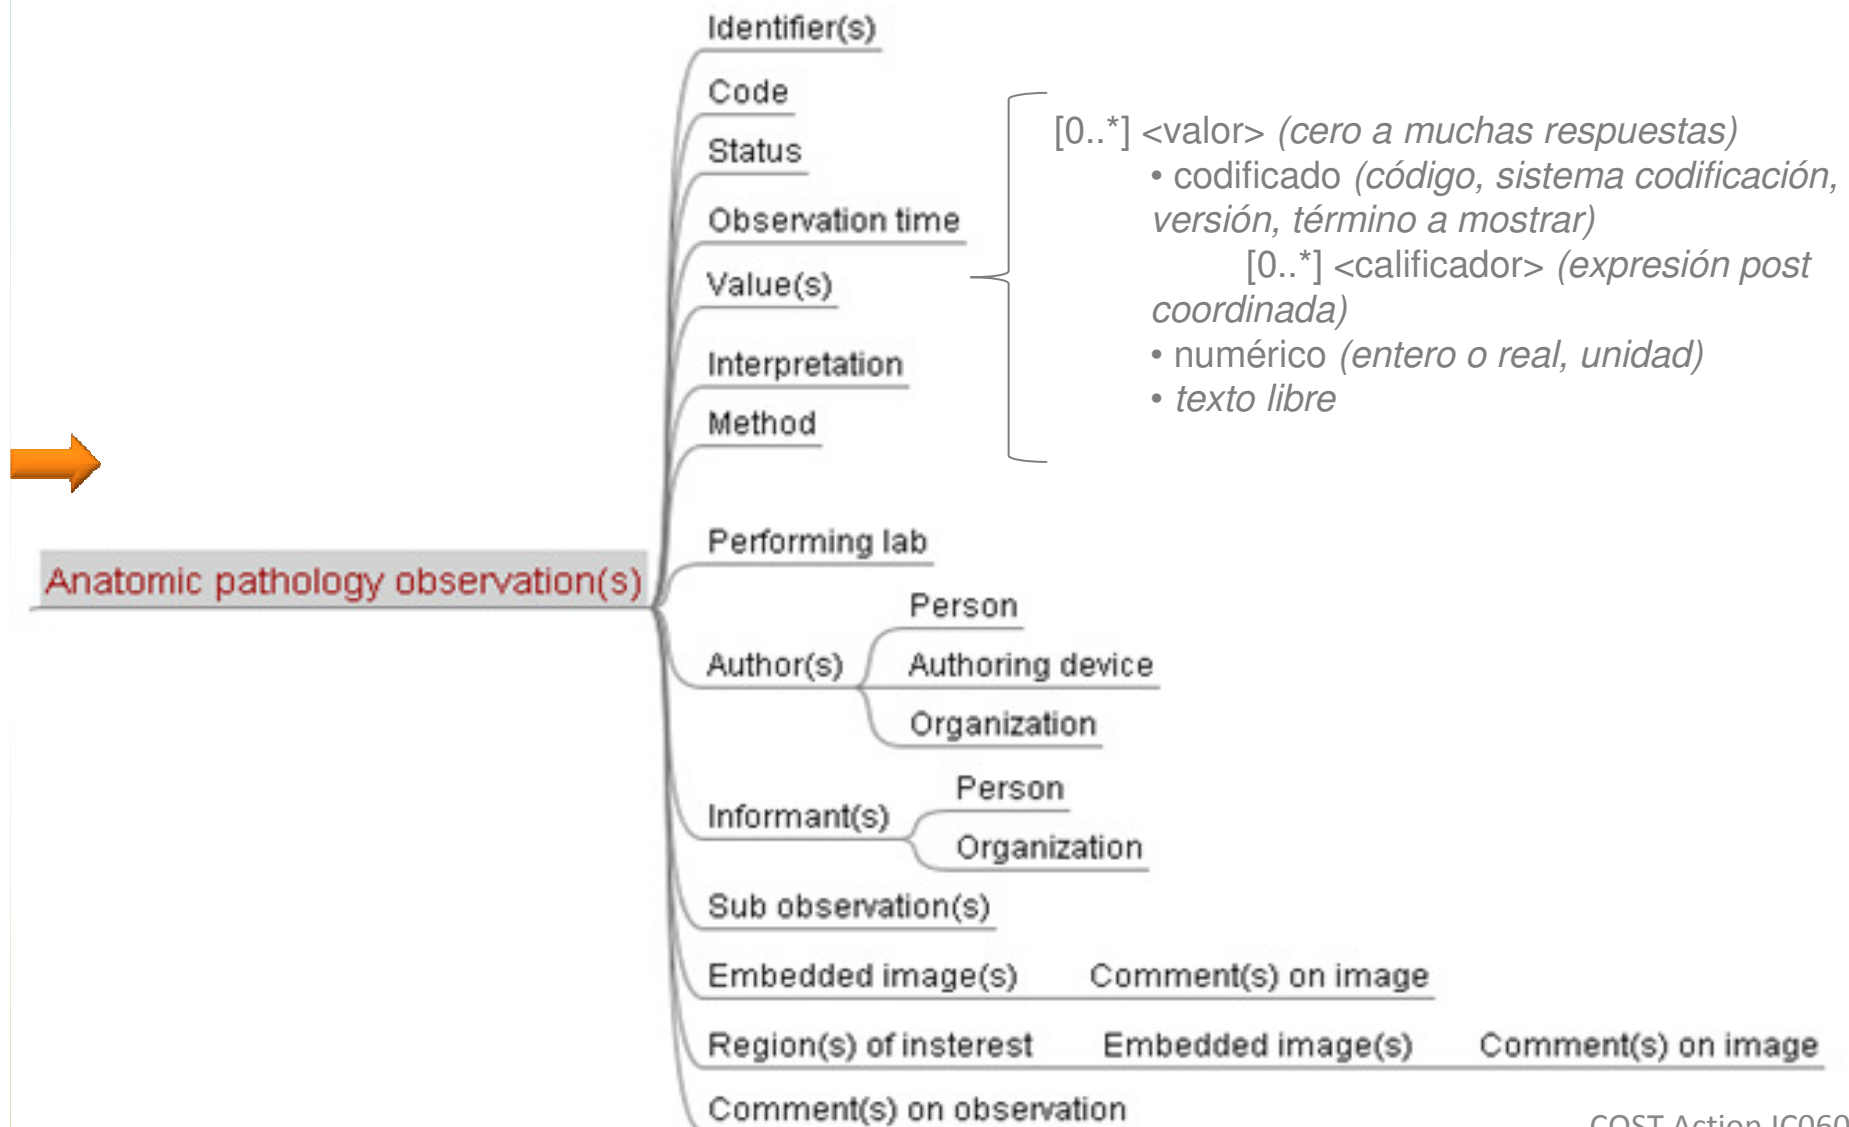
Anatomic pathology observation(s)

Identifier(s)
Code
Status
Observation time
Value(s)
Interpretation
Method
Performing lab
Author(s)
Person
Authoring device
Organization
Informant(s)
Person
Organization
Sub observation(s)
Embedded image(s) Comment(s) on image
Region(s) of insterest Embedded image(s) Comment(s) on image
Comment(s) on observation

[0..*] <valor> *(cero a muchas respuestas)*
• codificado *(código, sistema codificación, versión, término a mostrar)*
[0..*] <calificador> *(expresión post coordinada)*
• numérico *(entero o real, unidad)*
• *texto libre*

COST Action IC0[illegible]